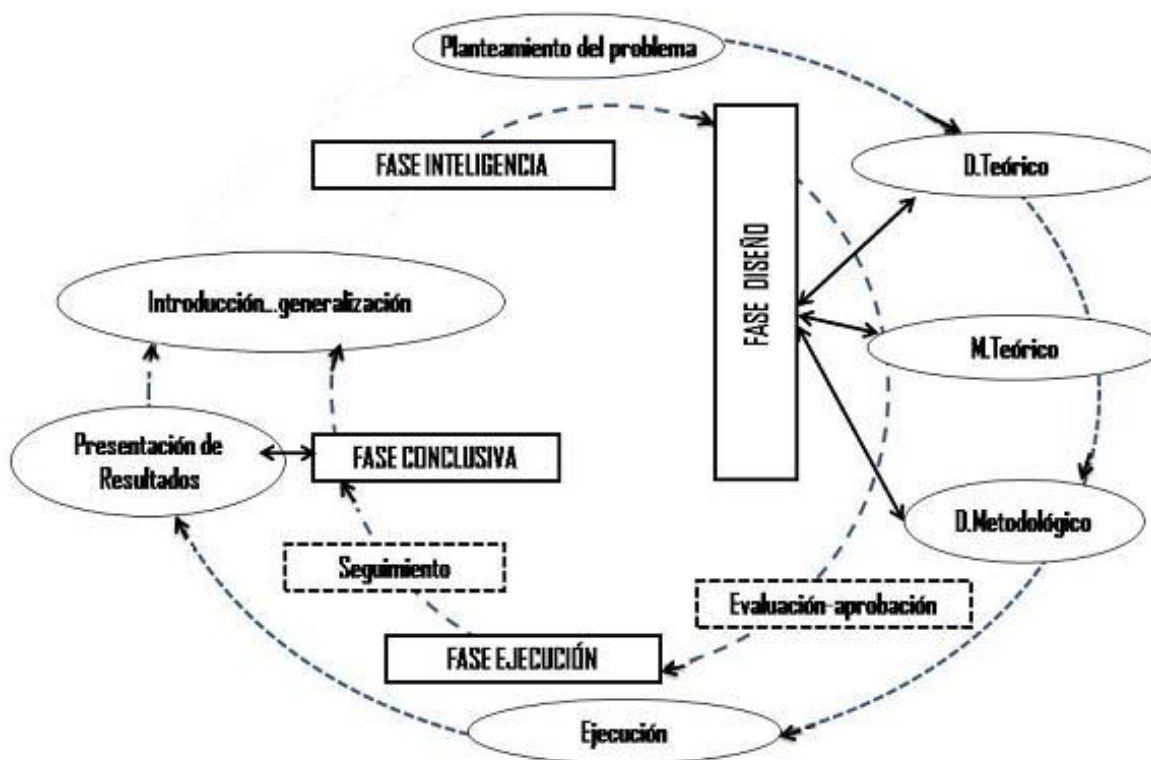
Planteamiento del problema

FASE INTELIGENCIA

FASE DISEÑO

D.Teórico

Introducción...generalización

M.Teórico

Presentación de Resultados

FASE CONCLUSIVA

D.Metodológico

Seguimiento

Evaluación-aprobación

FASE EJECUCIÓN

Ejecución